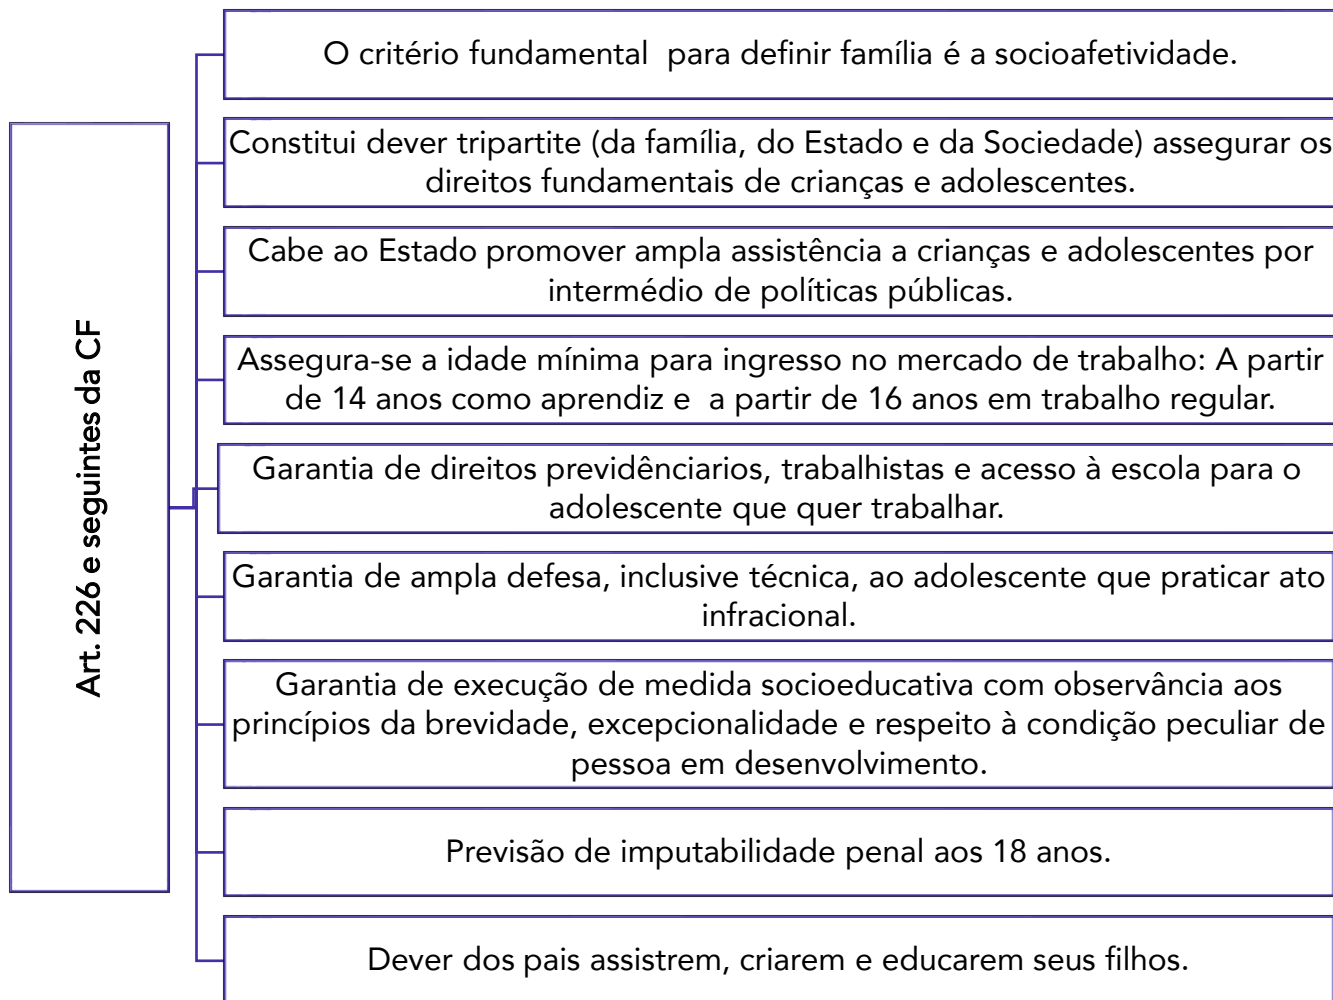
Art. 226 e seguintes da CF

O critério fundamental  para definir família é a socioafetividade.

Constitui dever tripartite (da família, do Estado e da Sociedade) assegurar os direitos fundamentais de crianças e adolescentes.

Cabe ao Estado promover ampla assistência a crianças e adolescentes por intermédio de políticas públicas.

Assegura-se a idade mínima para ingresso no mercado de trabalho: A partir de 14 anos como aprendiz e  a partir de 16 anos em trabalho regular.

Garantia de direitos previdênciarios, trabalhistas e acesso à escola para o adolescente que quer trabalhar.

Garantia de ampla defesa, inclusive técnica, ao adolescente que praticar ato infracional.

Garantia de execução de medida socioeducativa com observância aos princípios da brevidade, excepcionalidade e respeito à condição peculiar de pessoa em desenvolvimento.

Previsão de imputabilidade penal aos 18 anos.

Dever dos pais assistrem, criarem e educarem seus filhos.